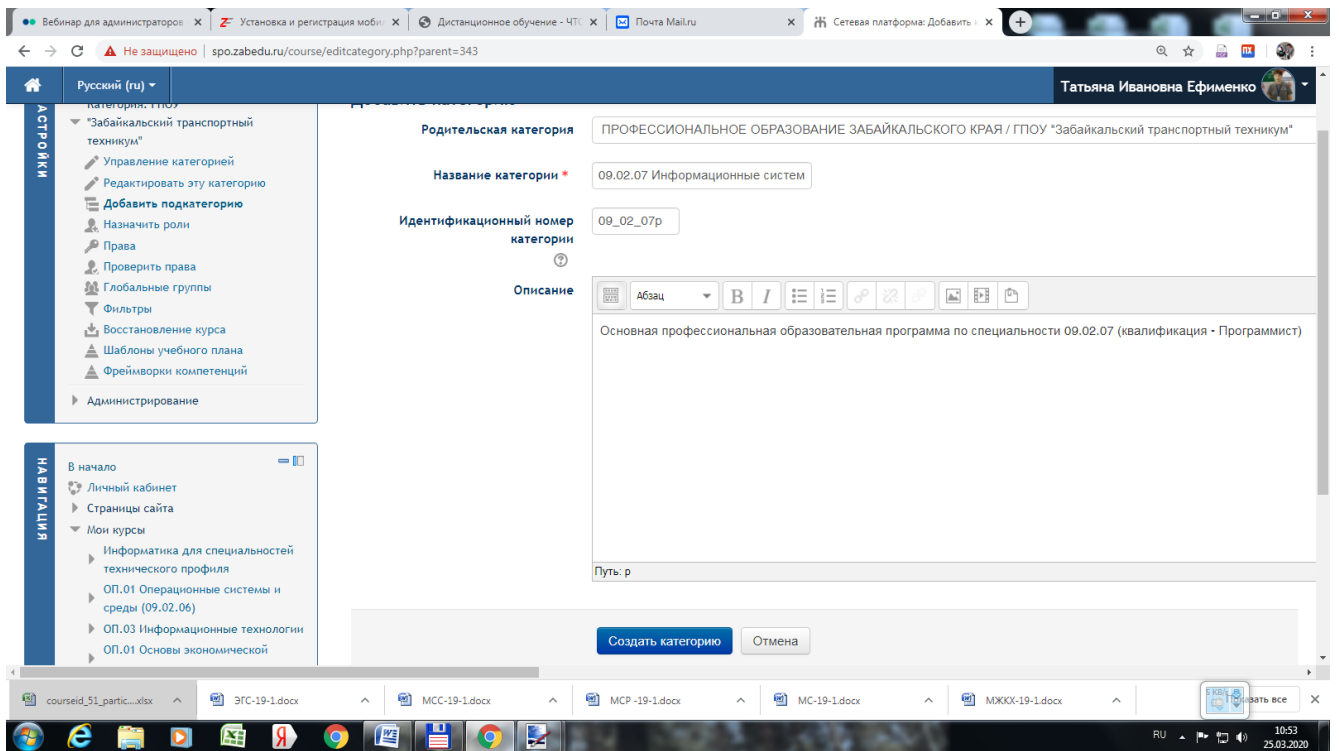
Вебинар для администраторов ×
Установка и регистрация моби ×
Дистанционное обучение - ЧТО ×
Почта Mail.ru ×
Сетевая платформа: Добавить ×

Не защищено | spo.zabedu.ru/course/editcategory.php?parent=343

Русский (ru)
Татьяна Ивановна Ефименко

НАСТРОЙКИ
Категория: ГПОУ
"Забайкальский транспортный техникум"
Управление категорией
Редактировать эту категорию
Добавить подкатегорию
Назначить роли
Права
Проверить права
Глобальные группы
Фильтры
Восстановление курса
Шаблоны учебного плана
Фреймворки компетенций
Администрирование

НАВИГАЦИЯ
В начало
Личный кабинет
Страницы сайта
Мои курсы
Информатика для специальностей технического профиля
ОП.01 Операционные системы и среды (09.02.06)
ОП.03 Информационные технологии
ОП.01 Основы экономической

Добавить категорию

Родительская категория
ПРОФЕССИОНАЛЬНОЕ ОБРАЗОВАНИЕ ЗАБАЙКАЛЬСКОГО КРАЯ / ГПОУ "Забайкальский транспортный техникум"

Название категории *
09.02.07 Информационные систем

Идентификационный номер категории
09_02_07р

Описание
Абзац
Основная профессиональная образовательная программа по специальности 09.02.07 (квалификация - Программист)

Путь: р

Создать категорию
Отмена

courseid_51_partic....xlsx
ЭГС-19-1.docx
МСС-19-1.docx
МСР -19-1.docx
МС-19-1.docx
МЖКХ-19-1.docx
Показать все

RU
10:53
25.03.2020